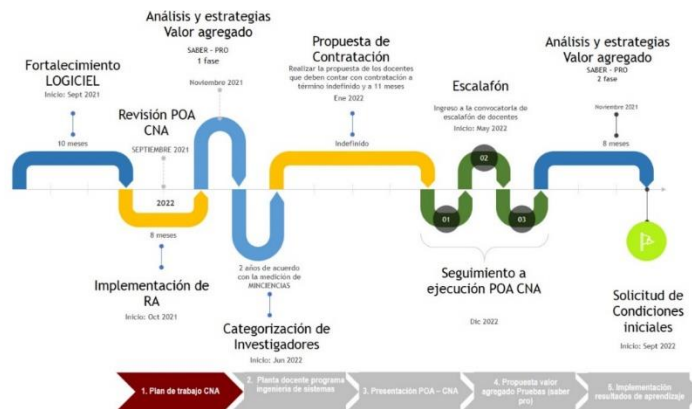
Análisis y estrategias
Valor agregado
SABER - PRO
1 fase
Noviembre 2021

Fortalecimiento
LOGICIEL
Inicio: Sept 2021

10 meses

Revisión POA
CNA
SEPTIEMBRE 2021

2022

8 meses

Implementación de
RA
Inicio: Oct 2021

Propuesta de
Contratación
Realizar la propuesta de los docentes que deben contar con contratación a término indefinido y a 11 meses
Ene 2022
Indefinido

2 años de acuerdo con la medición de MINCIENCIAS

Categorización de
Investigadores
Inicio: Jun 2022

Escalafón
Ingreso a la convocatoria de escalafón de docentes
Inicio: May 2022

02
01
03

Seguimiento a
ejecución POA CNA
Dic 2022

Análisis y estrategias
Valor agregado
SABER – PRO
2 fase
Noviembre 2021
8 meses

Solicitud de
Condiciones
iniciales
Inicio: Sept 2022

1. Plan de trabajo CNA
2. Planta docente programa ingeniería de sistemas
3. Presentación POA – CNA
4. Propuesta valor agregado Pruebas (saber pro)
5. Implementación resultados de aprendizaje